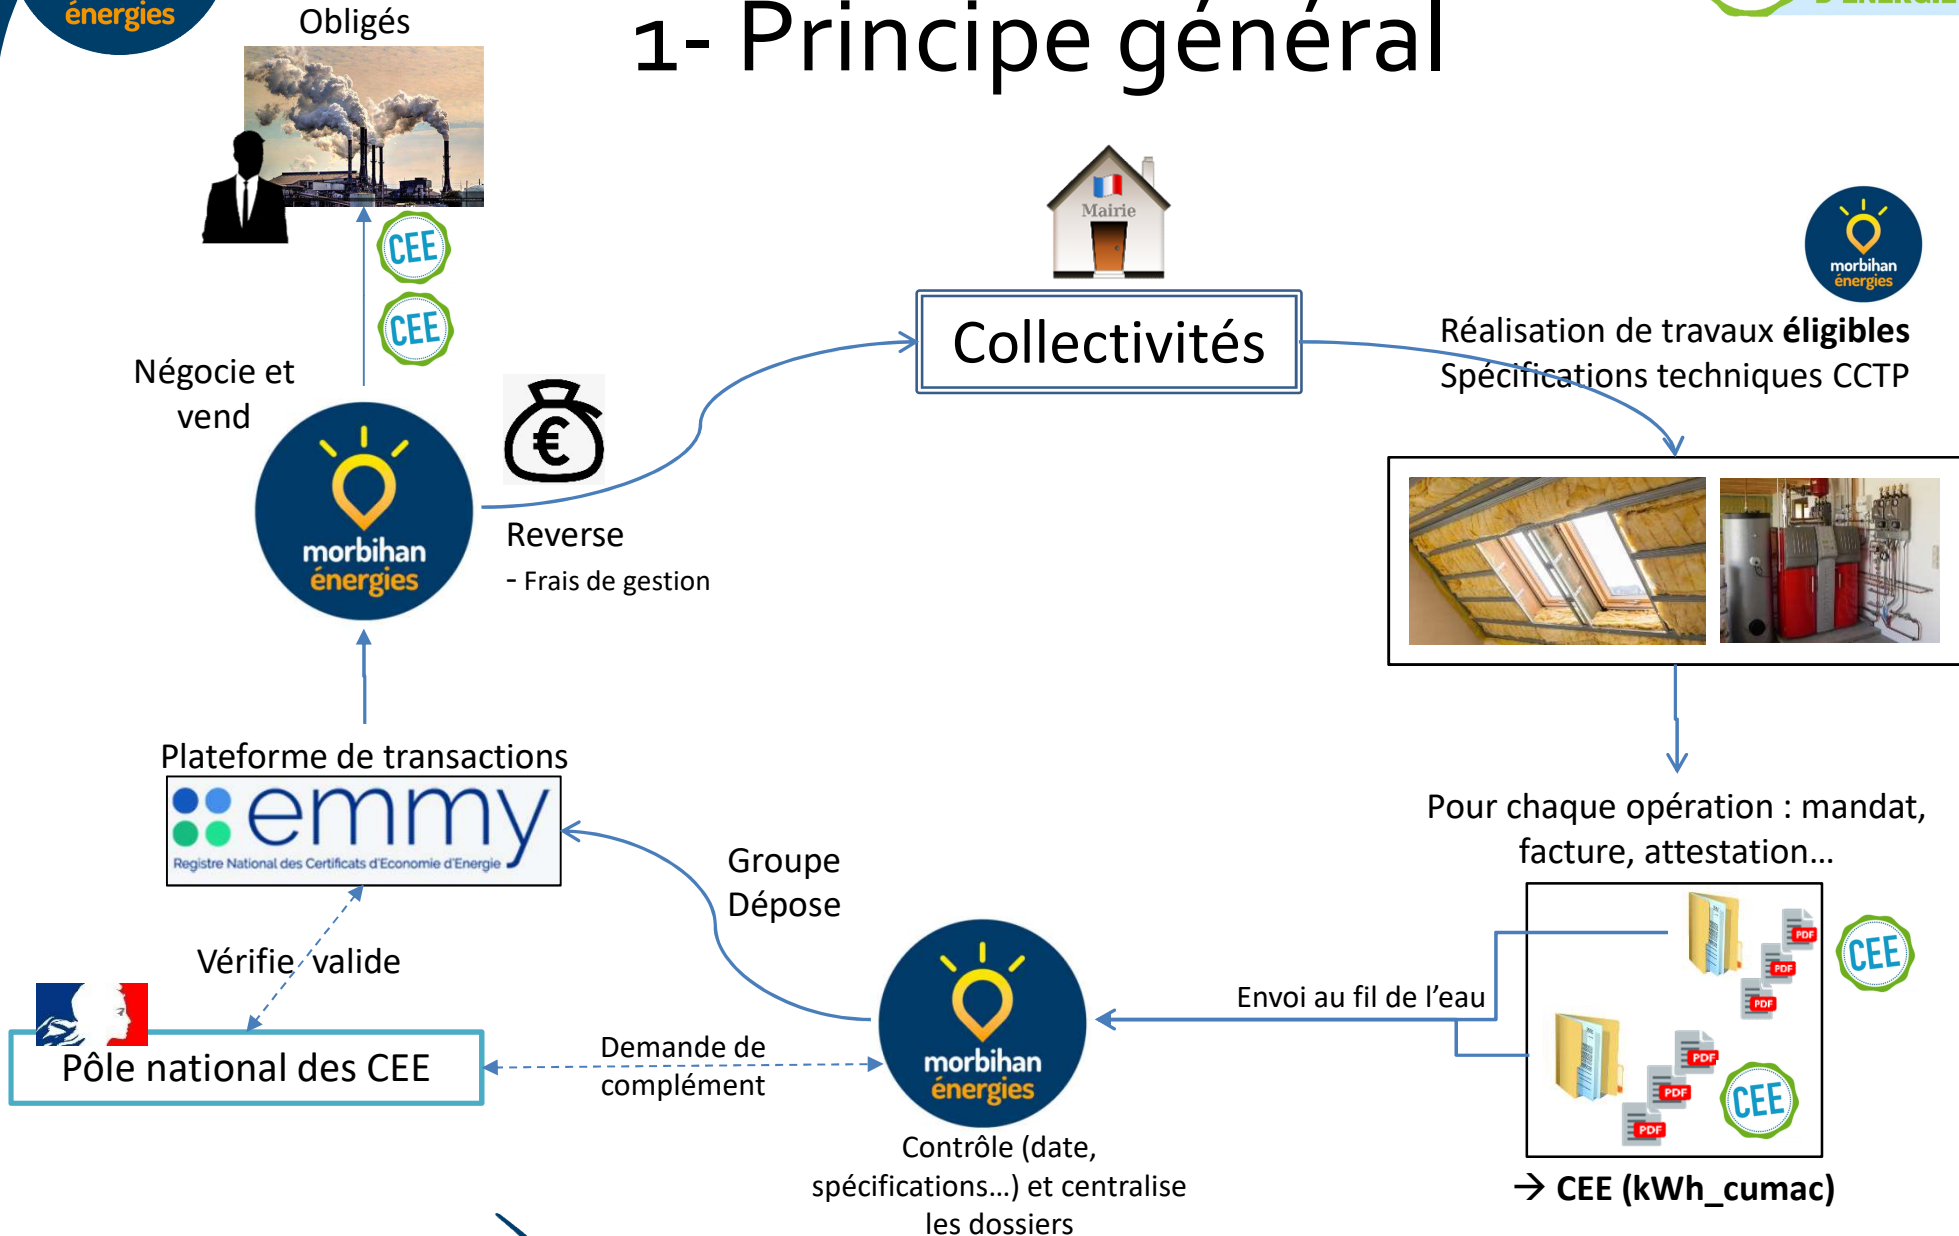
énergies

1- Principe général

Obligés

CEE

CEE

Négocie et vend

morbihan énergies

Reverse
- Frais de gestion

Mairie

Collectivités

morbihan énergies

Réalisation de travaux **éligibles**
Spécifications techniques CCTP

Plateforme de transactions

emmy
Registre National des Certificats d'Economie d'Energie

Groupe
Dépose

Pour chaque opération : mandat, facture, attestation…

Vérifie valide

PDF

CEE

Envoi au fil de l'eau

Pôle national des CEE

Demande de complément

morbihan énergies

CEE

Contrôle (date, spécifications…) et centralise les dossiers

→ CEE (kWh_cumac)